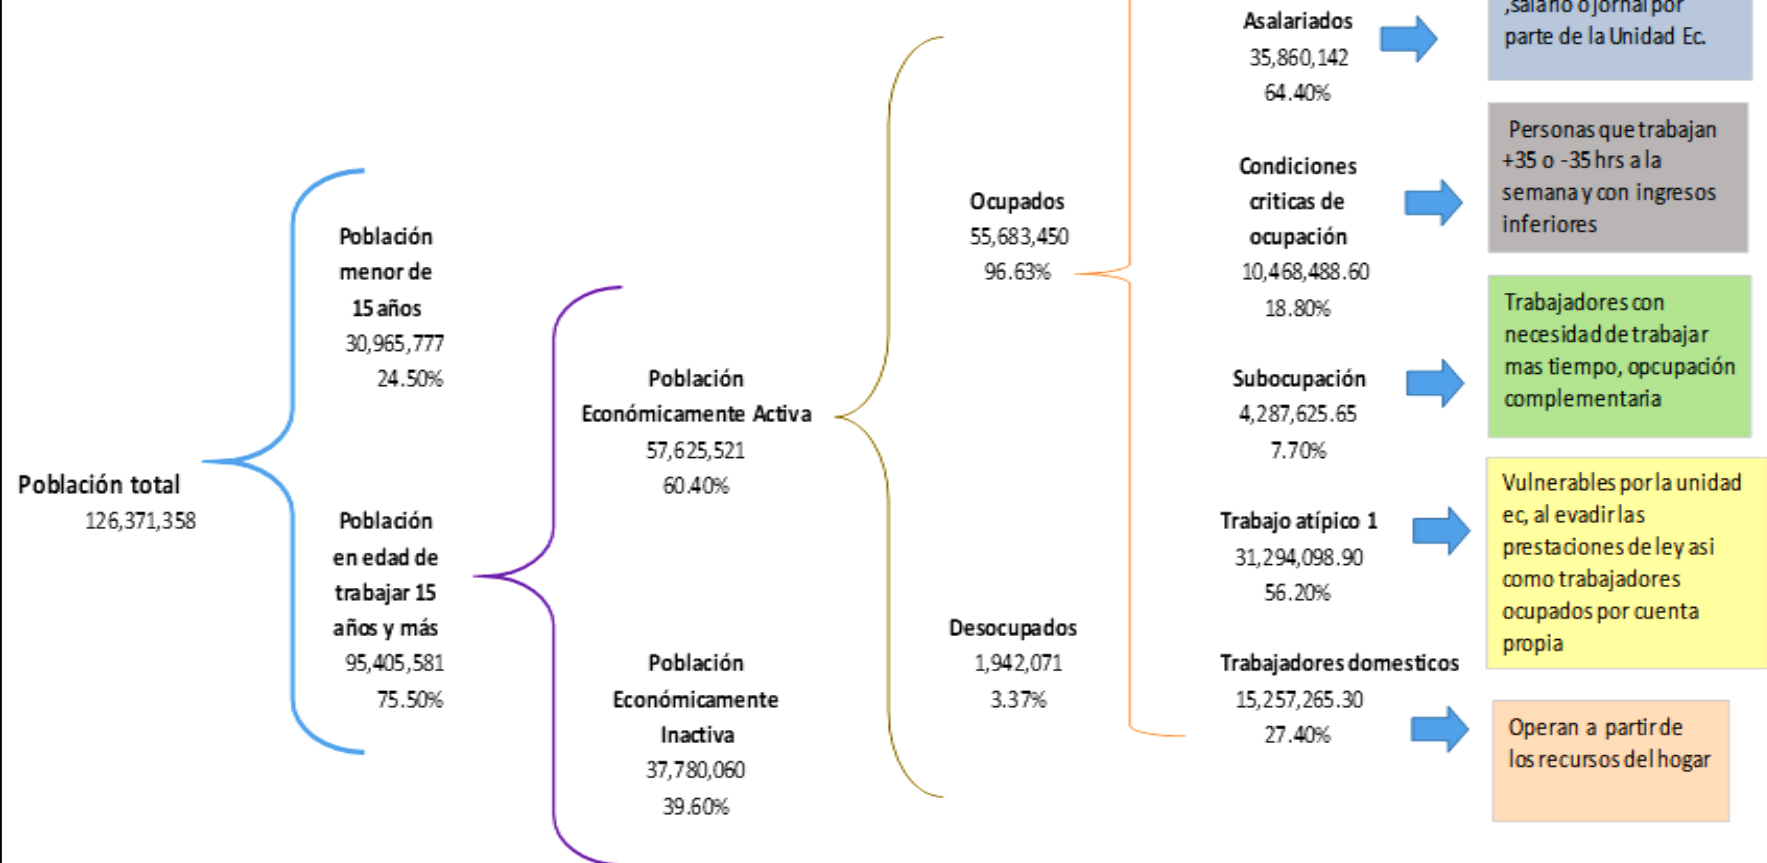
Población total
126,371,358

Población menor de 15 años
30,965,777
24.50%

Población en edad de trabajar 15 años y más
95,405,581
75.50%

Población Económicamente Activa
57,625,521
60.40%

Población Económicamente Inactiva
37,780,060
39.60%

Ocupados
55,683,450
96.63%

Desocupados
1,942,071
3.37%

Asalariados
35,860,142
64.40%

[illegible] ,salario o jornal por parte de la Unidad Ec.

Condiciones criticas de ocupación
10,468,488.60
18.80%

Personas que trabajan +35 o -35 hrs a la semana y con ingresos inferiores

Subocupación
4,287,625.65
7.70%

Trabajadores con necesidad de trabajar mas tiempo, opcupación complementaria

Trabajo atípico 1
31,294,098.90
56.20%

Vulnerables por la unidad ec, al evadir las prestaciones de ley asi como trabajadores ocupados por cuenta propia

Trabajadores domesticos
15,257,265.30
27.40%

Operan a partir de los recursos del hogar